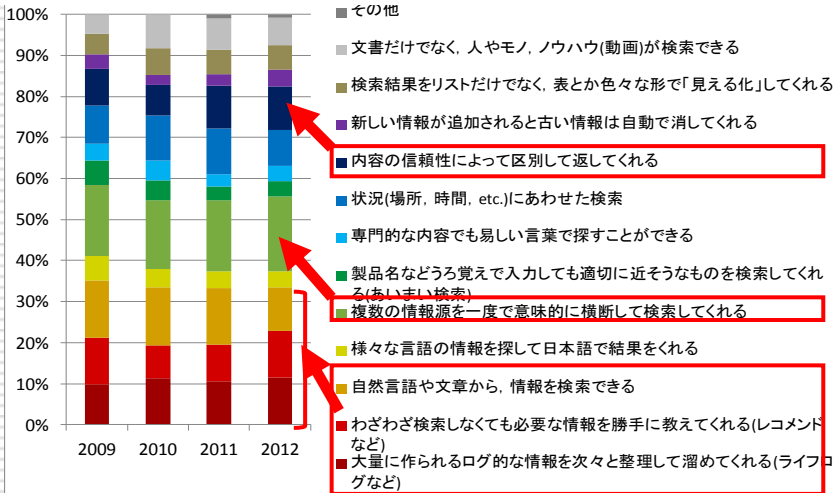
100%
90%
80%
70%
60%
50%
40%
30%
20%
10%
0%

2009
2010
2011
2012

その他
文書だけでなく，人やモノ，ノウハウ(動画)が検索できる
検索結果をリストだけでなく，表とか色々な形で「見える化」してくれる
新しい情報が追加されると古い情報は自動で消してくれる
内容の信頼性によって区別して返してくれる
状況(場所，時間，etc.)にあわせた検索
専門的な内容でも易しい言葉で探すことができる
製品名などうろ覚えで入力しても適切に近そうなものを検索してくれる(あいまい検索)
複数の情報源を一度で意味的に横断して検索してくれる
様々な言語の情報を探して日本語で結果をくれる
自然言語や文章から，情報を検索できる
わざわざ検索しなくても必要な情報を勝手に教えてくれる(レコメンドなど)
大量に作られるログ的な情報を次々と整理して溜めてくれる(ライフログなど)